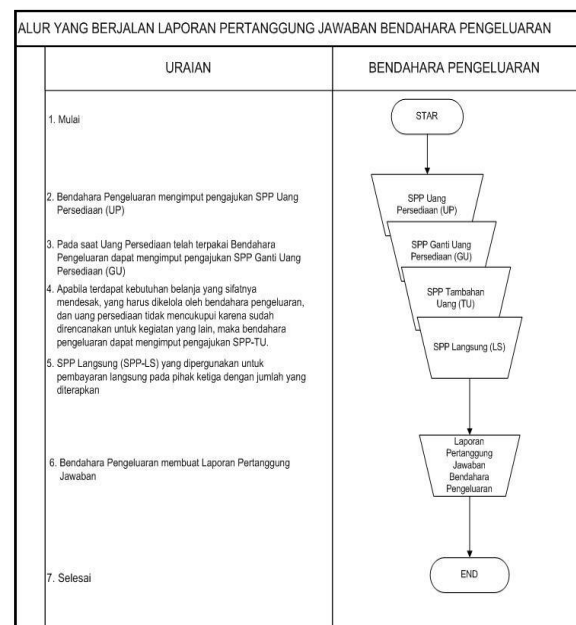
ALUR YANG BERJALAN LAPORAN PERTANGGUNG JAWABAN BENDAHARA PENGELUARAN

| URAIAN | BENDAHARA PENGELUARAN |
|---|---|
| 1. Mulai | STAR |
| 2. Bendahara Pengeluaran mengimput pengajukan SPP Uang Persediaan (UP) | SPP Uang Persediaan (UP) |
| 3. Pada saat Uang Persediaan telah terpakai Bendahara Pengeluaran dapat mengimput pengajukan SPP Ganti Uang Persediaan (GU) | SPP Ganti Uang Persediaan (GU) |
| 4. Apabila terdapat kebutuhan belanja yang sifatnya mendesak, yang harus dikelola oleh bendahara pengeluaran, dan uang persediaan tidak mencukupi karena sudah direncanakan untuk kegiatan yang lain, maka bendahara pengeluaran dapat mengimput pengajukan SPP-TU. | SPP Tambahan Uang (TU) |
| 5. SPP Langsung (SPP-LS) yang dipergunakan untuk pembayaran langsung pada pihak ketiga dengan jumlah yang diterapkan | SPP Langsung (LS) |
| 6. Bendahara Pengeluaran membuat Laporan Pertanggung Jawaban | Laporan Pertanggung Jawaban Bendahara Pengeluaran |
| 7. Selesai | END |